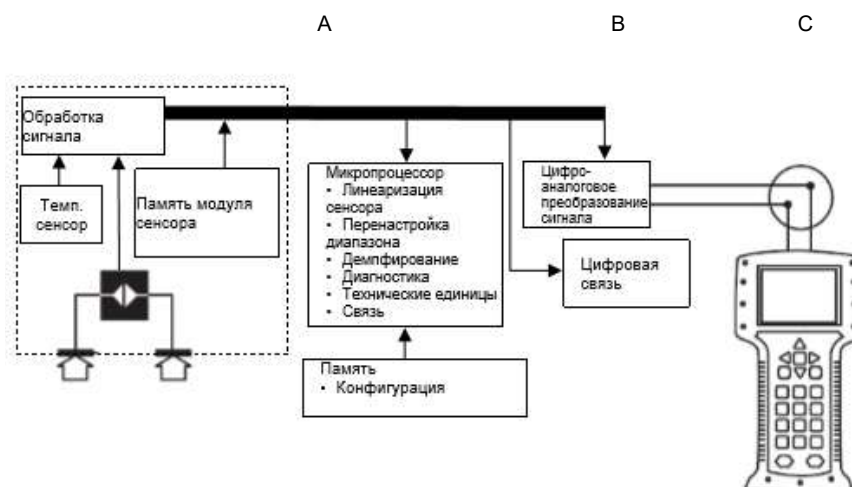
A

B

C

Обработка сигнала

Темп. сенсор

Память модуля сенсора

Микропроцессор
• Линеаризация сенсора
• Перенастройка диапазона
• Демпфирование
• Диагностика
• Технические единицы
• Связь

Память
• Конфигурация

Цифро-аналоговое преобразование сигнала

Цифровая связь